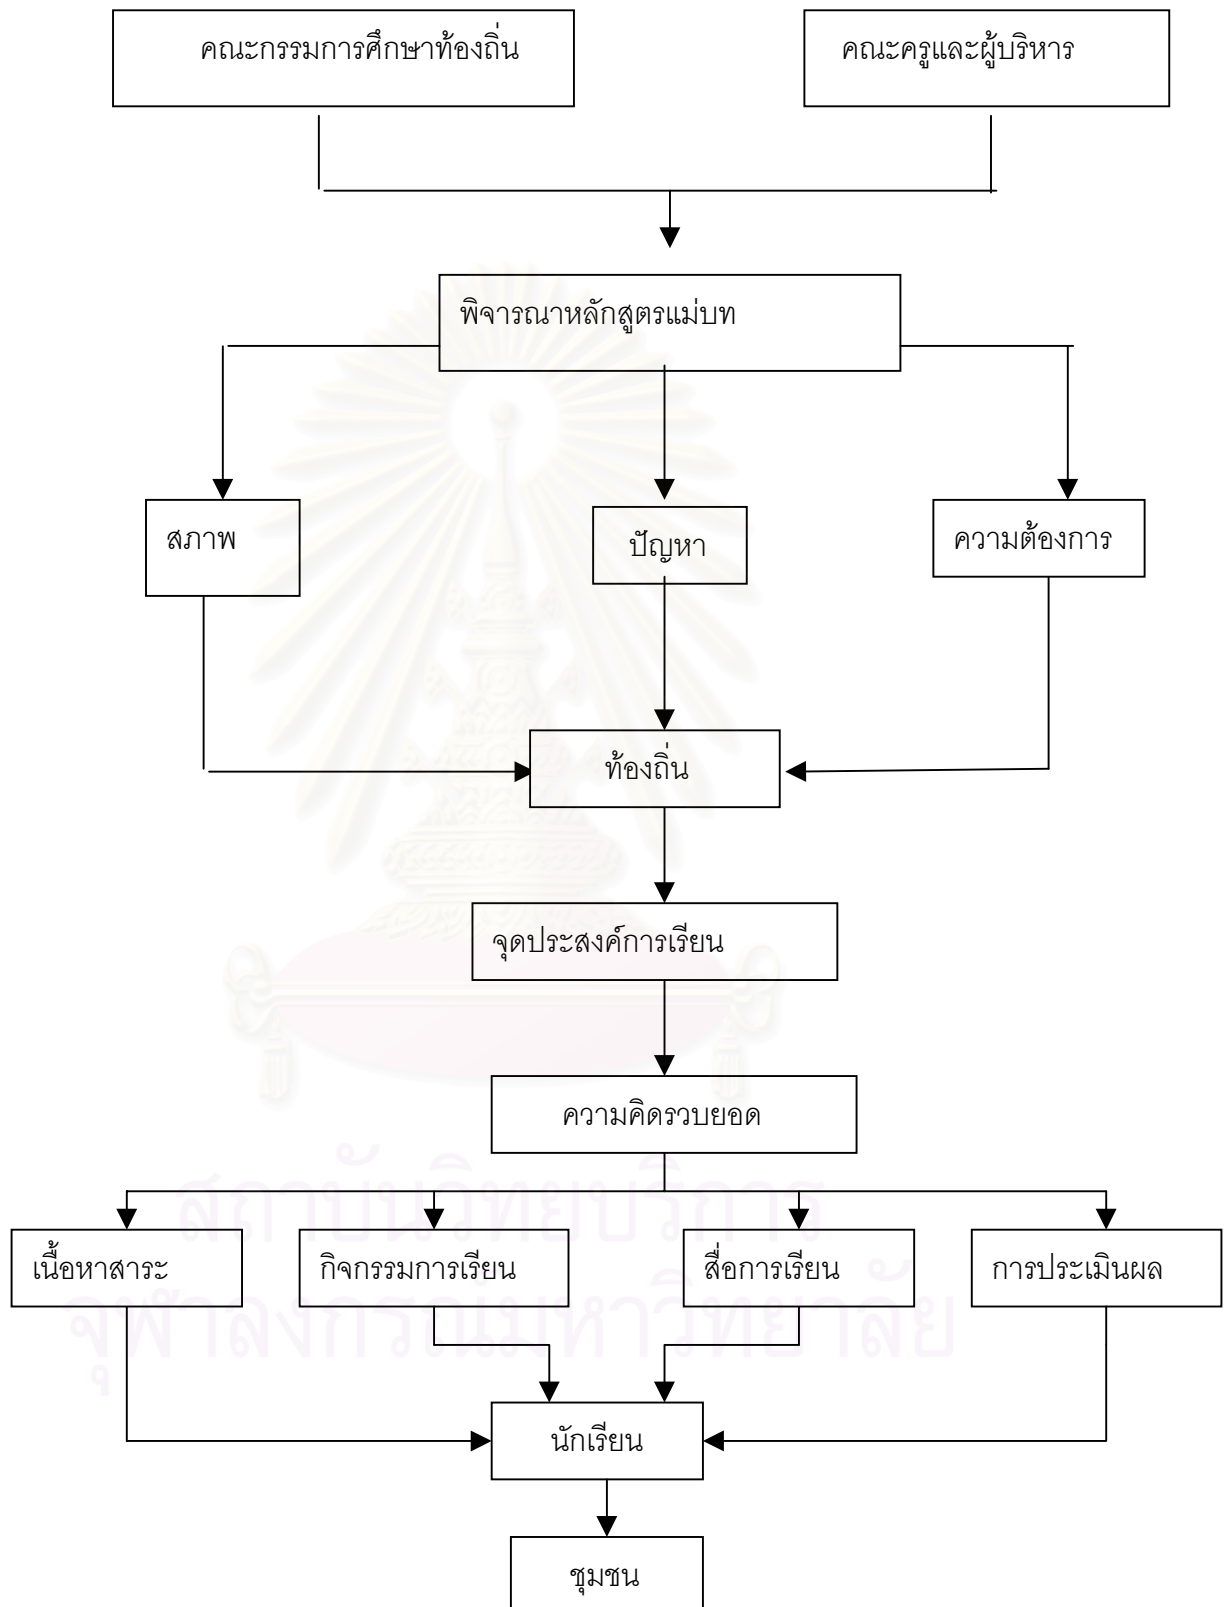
คณะกรรมการศึกษาท้องถิ่น

คณะครูและผู้บริหาร

พิจารณาหลักสูตรแม่บท

สภาพ

ปัญหา

ความต้องการ

ท้องถิ่น

จุดประสงค์การเรียน

ความคิดรวบยอด

เนื้อหาสาระ

กิจกรรมการเรียน

สื่อการเรียน

การประเมินผล

นักเรียน

ชุมชน

สถาบันวิทยบริการ
จุฬาลงกรณ์มหาวิทยาลัย